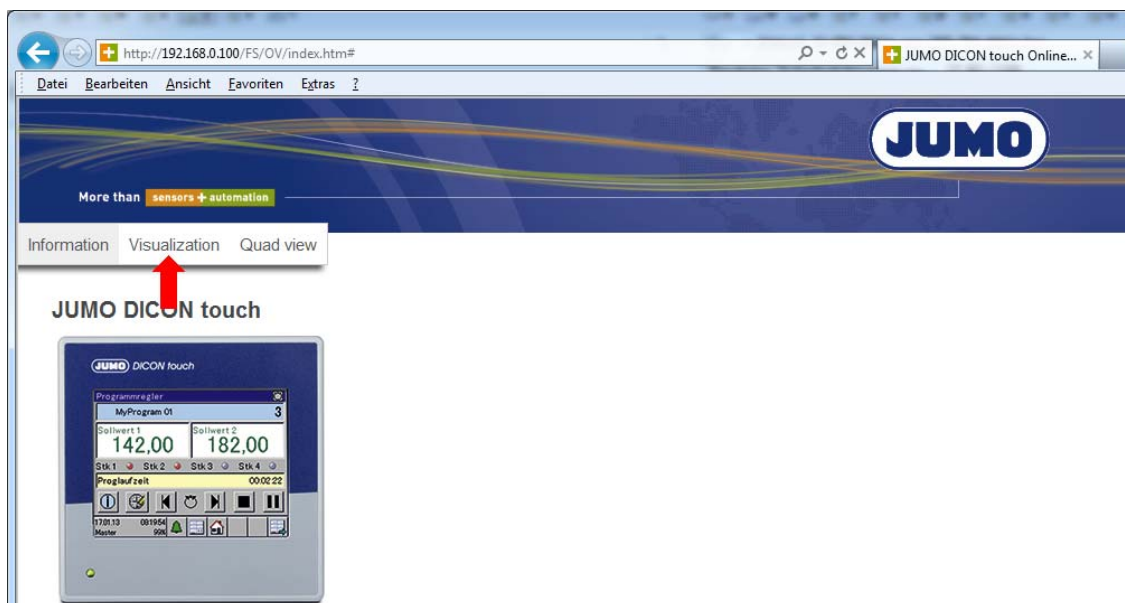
http://192.168.0.100/FS/OV/index.htm#

JUMO DICON touch Online... ×

Datei Bearbeiten Ansicht Favoriten Extras ?

JUMO

More than sensors + automation

Information Visualization Quad view

JUMO DICON touch

JUMO DICON touch

Programmregler

MyProgram 01 3

Sollwert 1 142,00

Sollwert 2 182,00

Stk 1 Stk 2 Stk 3 Stk 4

Proglaufzeit 00:02:22

17.01.13 08:19:54 Master 99%